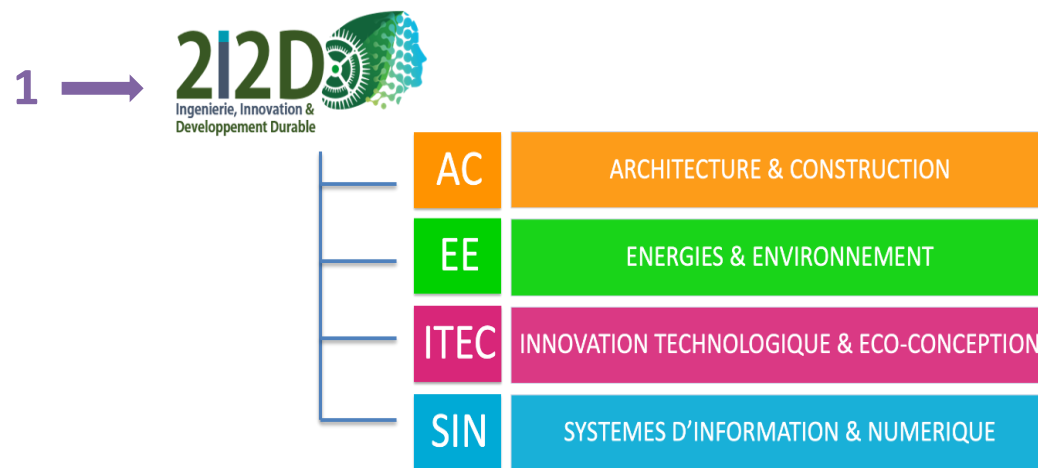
1

2I2D
Ingenierie, Innovation & Developpement Durable

AC ARCHITECTURE & CONSTRUCTION

EE ENERGIES & ENVIRONNEMENT

ITEC INNOVATION TECHNOLOGIQUE & ECO-CONCEPTION

SIN SYSTEMES D'INFORMATION & NUMERIQUE